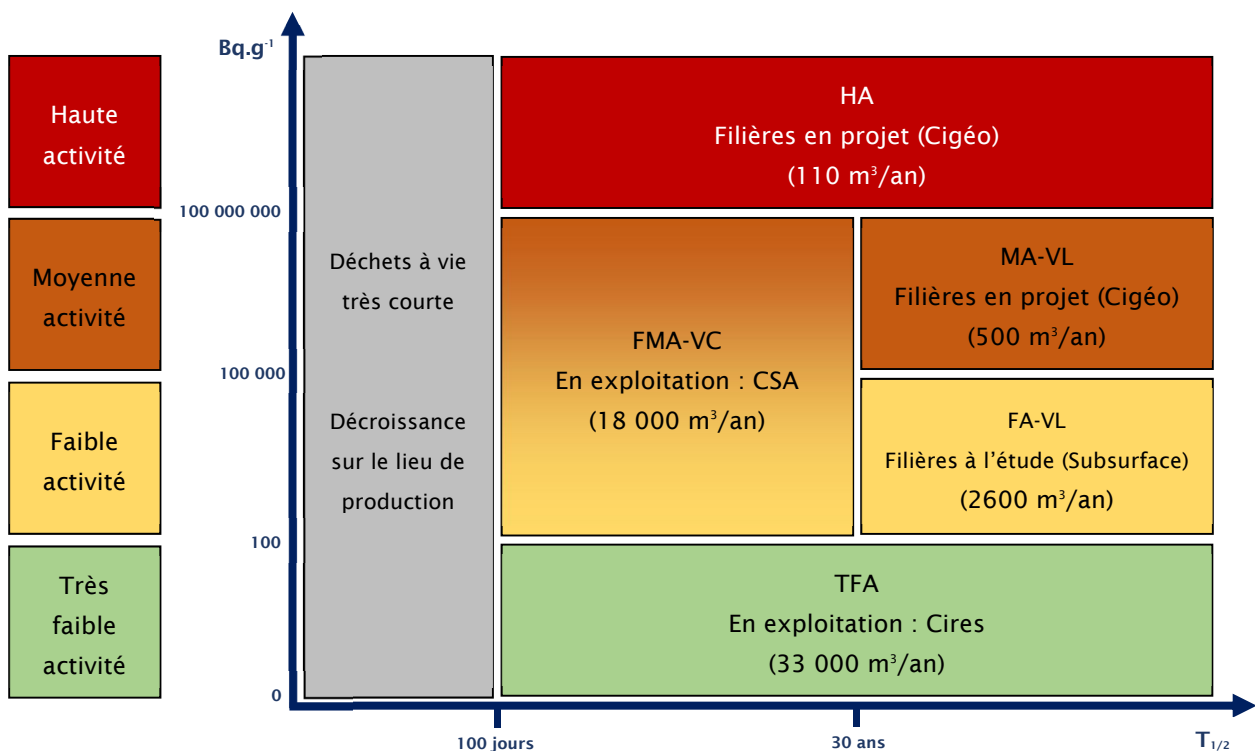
Haute activité

Moyenne activité

Faible activité

Très faible activité

$Bq.g^{-1}$

100 000 000

100 000

100

0

Déchets à vie très courte

Décroissance sur le lieu de production

HA
Filières en projet (Cigéo)
(110 $m^3$/an)

FMA-VC
En exploitation : CSA
(18 000 $m^3$/an)

MA-VL
Filières en projet (Cigéo)
(500 $m^3$/an)

FA-VL
Filières à l'étude (Subsurface)
(2600 $m^3$/an)

TFA
En exploitation : Cires
(33 000 $m^3$/an)

100 jours

30 ans

$T_{1/2}$